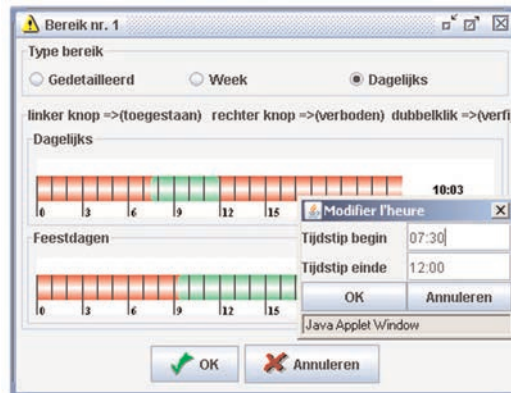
Bereik nr. 1

Type bereik

Gedetailleerd Week Dagelijks

linker knop =>(toegestaan) rechter knop =>(verboden) dubbelklik =>(verfi

Dagelijks

0 3 6 9 12 15

10:03

Feestdagen

0 3 6 9 12 15

Modifier l'heure

Tijdstip begin 07:30

Tijdstip einde 12:00

OK Annuleren

Java Applet Window

OK Annuleren